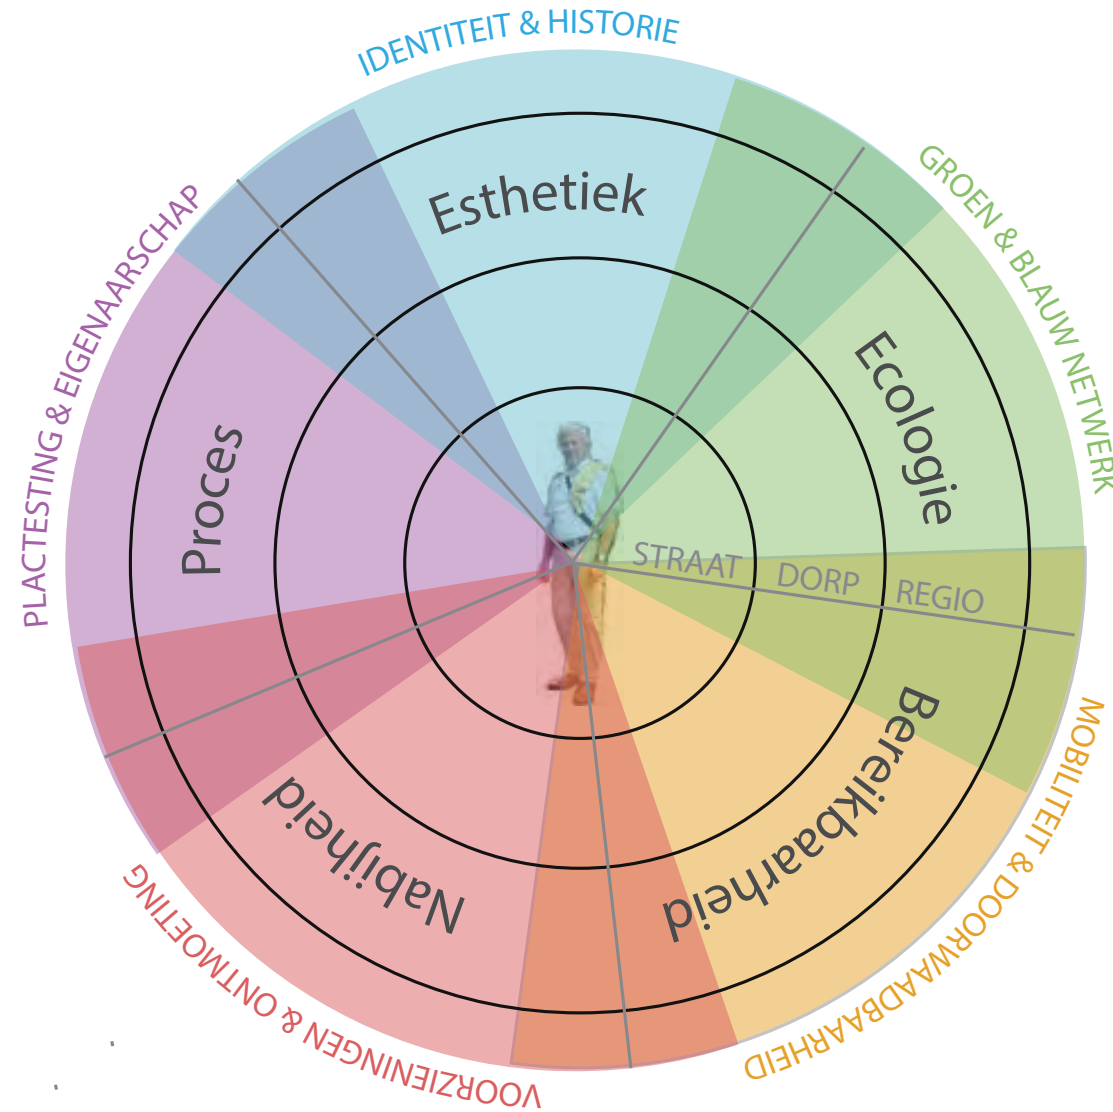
IDENTITEIT & HISTORIE

GROEN & BLAUW NETWERK

MOBILITEIT & DOORWADBAARHEID

VOORZIENINGEN & ONTMOETING

PLACTESTING & EIGENAARSCHAP

Esthetiek

Ecologie

Bereikbaarheid

Nabijheid

Proces

STRAAT

DORP

REGIO